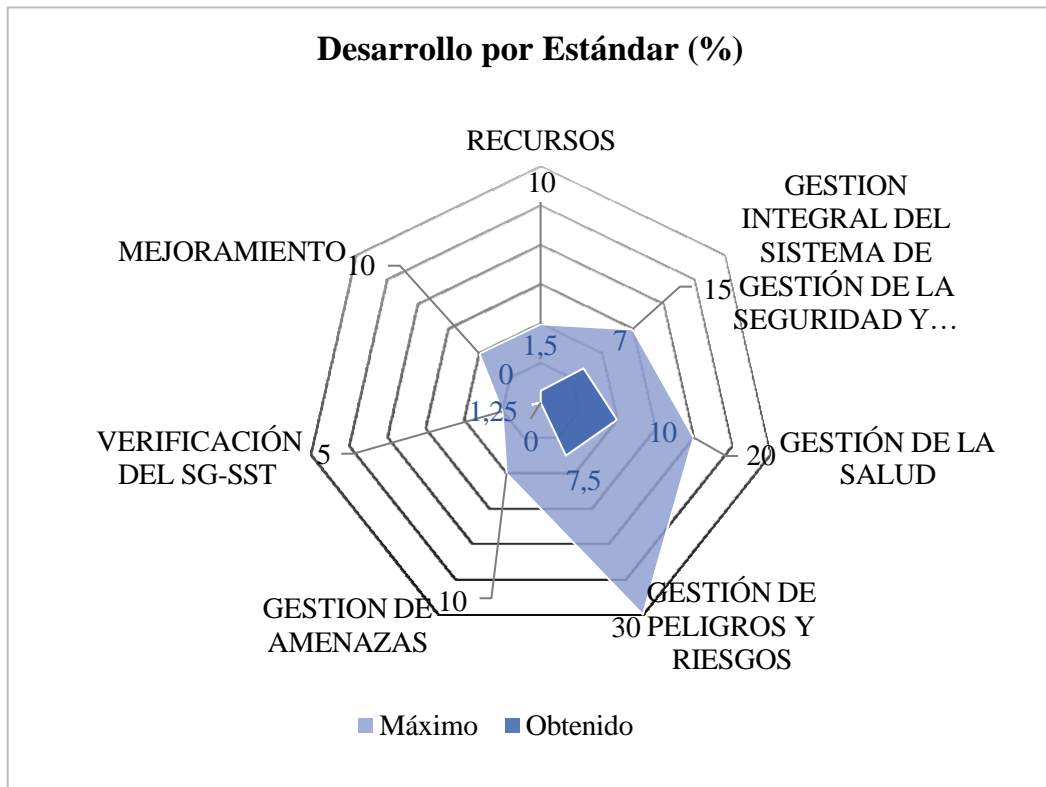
Desarrollo por Estándar (%)

RECURSOS
10
GESTION INTEGRAL DEL SISTEMA DE GESTIÓN DE LA SEGURIDAD Y…
15
7
MEJORAMIENTO
10
1,5
0
7
1,25
0
VERIFICACIÓN DEL SG-SST
5
10
GESTIÓN DE LA SALUD
20
7,5
GESTION DE AMENAZAS
10
GESTIÓN DE PELIGROS Y RIESGOS
30

Máximo
Obtenido